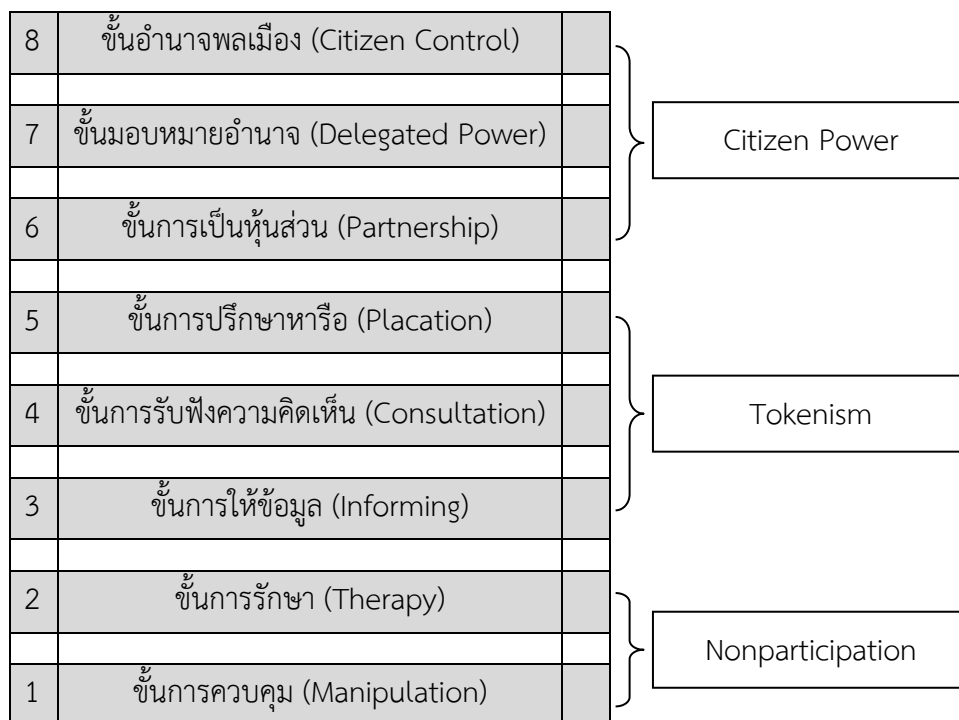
8 ขั้นอำนาจพลเมือง (Citizen Control)
7 ขั้นมอบหมายอำนาจ (Delegated Power)
6 ขั้นการเป็นหุ้นส่วน (Partnership)

Citizen Power

5 ขั้นการปรึกษาหารือ (Placation)
4 ขั้นการรับฟังความคิดเห็น (Consultation)
3 ขั้นการให้ข้อมูล (Informing)

Tokenism

2 ขั้นการรักษา (Therapy)
1 ขั้นการควบคุม (Manipulation)

Nonparticipation